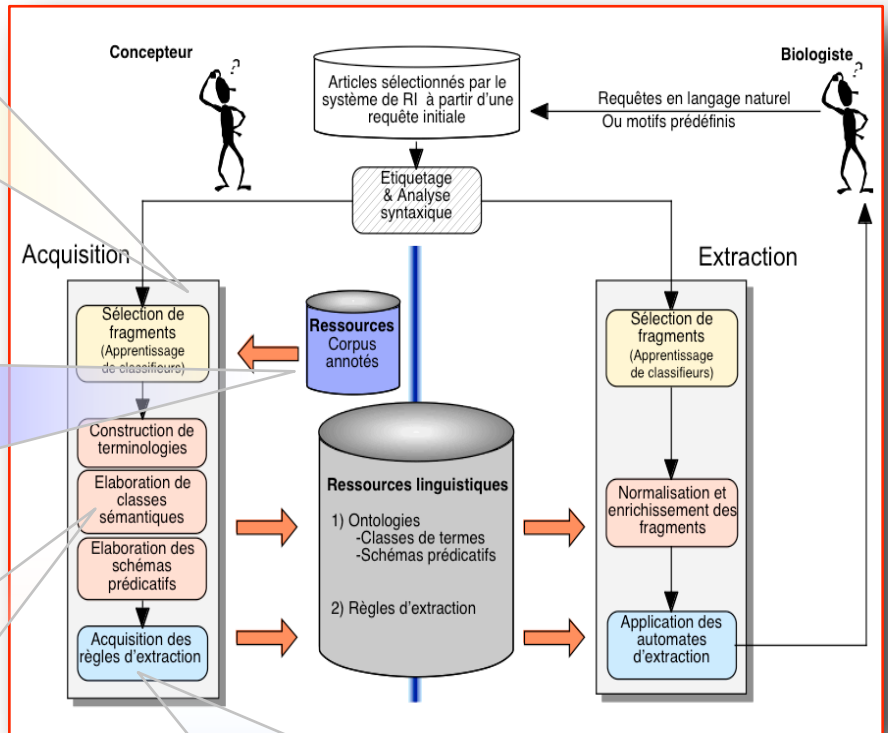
Concepteur

Articles sélectionnés par le système de RI à partir d'une requête initiale

Biologiste

Requêtes en langage naturel
Ou motifs prédéfinis

Etiquetage & Analyse syntaxique

Acquisition

Extraction

Sélection de fragments
(Apprentissage de classifieurs)

Ressources
Corpus annotés

Sélection de fragments
(Apprentissage de classifieurs)

Construction de terminologies

Elaboration de classes sémantiques

Elaboration des schémas prédicatifs

Acquisition des règles d'extraction

Ressources linguistiques

1) Ontologies
-Classes de termes
-Schémas prédicatifs

2) Règles d'extraction

Normalisation et enrichissement des fragments

Application des automates d'extraction